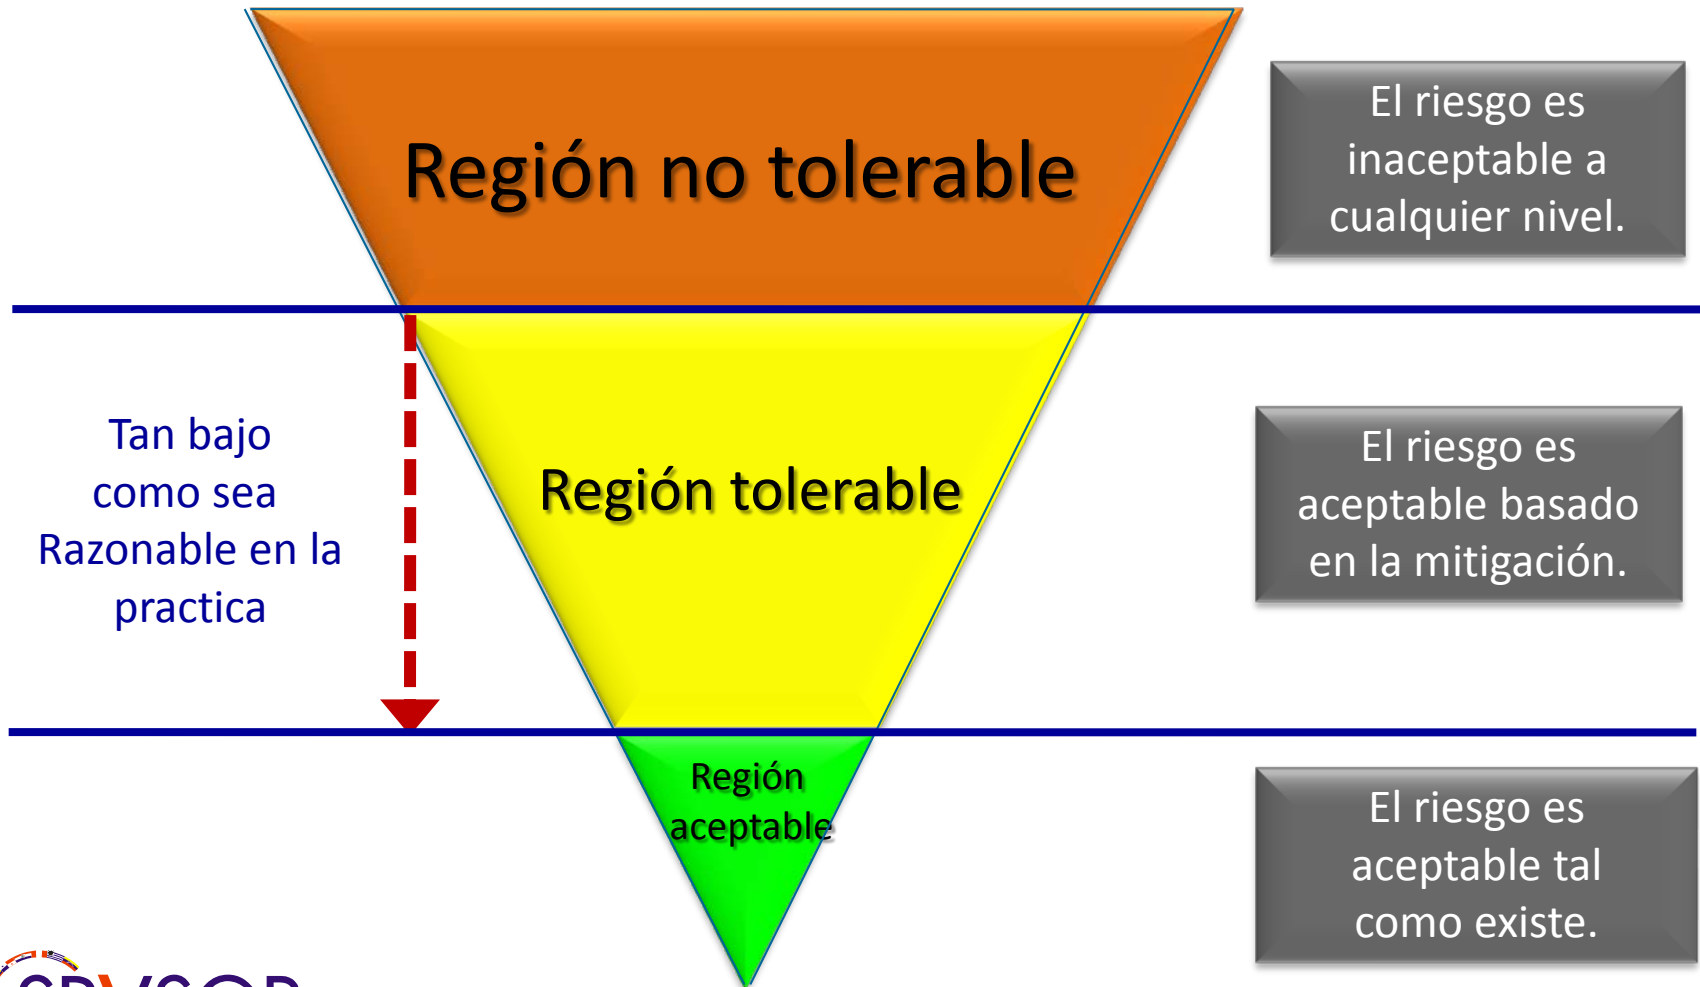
Región no tolerable

El riesgo es inaceptable a cualquier nivel.

Tan bajo como sea Razonable en la practica

Región tolerable

El riesgo es aceptable basado en la mitigación.

Región aceptable

El riesgo es aceptable tal como existe.

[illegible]